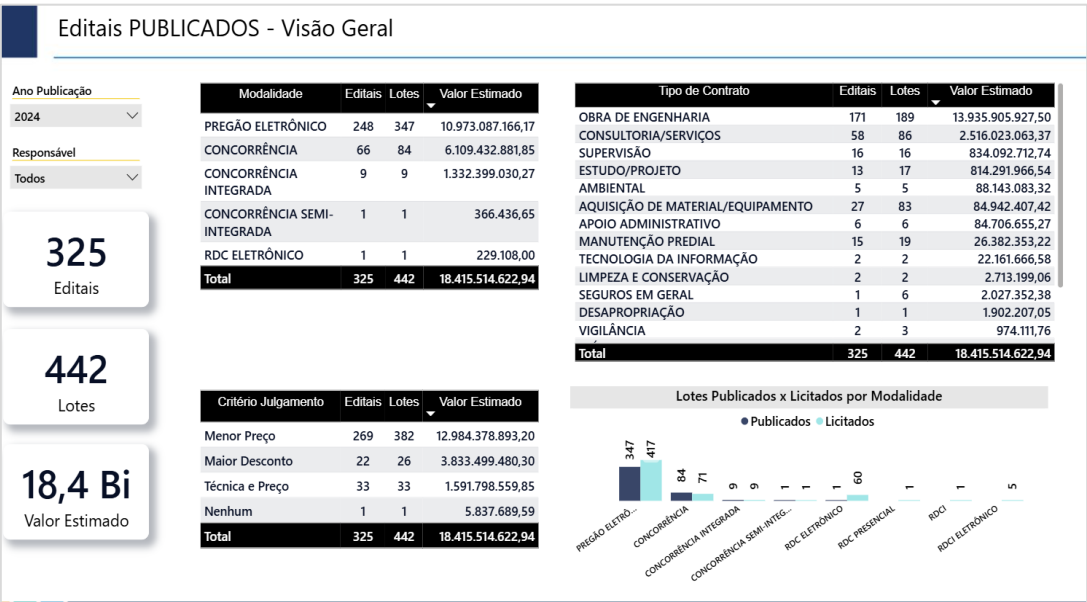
Editais PUBLICADOS - Visão Geral

Ano Publicação
2024

Responsável
Todos

325
Editais

442
Lotes

18,4 Bi
Valor Estimado

| Modalidade | Editais | Lotes | Valor Estimado |
|---|---|---|---|
| PREGÃO ELETRÔNICO | 248 | 347 | 10.973.087.166,17 |
| CONCORRÊNCIA | 66 | 84 | 6.109.432.881,85 |
| CONCORRÊNCIA INTEGRADA | 9 | 9 | 1.332.399.030,27 |
| CONCORRÊNCIA SEMI-INTEGRADA | 1 | 1 | 366.436,65 |
| RDC ELETRÔNICO | 1 | 1 | 229.108,00 |
| Total | 325 | 442 | 18.415.514.622,94 |

| Tipo de Contrato | Editais | Lotes | Valor Estimado |
|---|---|---|---|
| OBRA DE ENGENHARIA | 171 | 189 | 13.935.905.927,50 |
| CONSULTORIA/SERVIÇOS | 58 | 86 | 2.516.023.063,37 |
| SUPERVISÃO | 16 | 16 | 834.092.712,74 |
| ESTUDO/PROJETO | 13 | 17 | 814.291.966,54 |
| AMBIENTAL | 5 | 5 | 88.143.083,32 |
| AQUISIÇÃO DE MATERIAL/EQUIPAMENTO | 27 | 83 | 84.942.407,42 |
| APOIO ADMINISTRATIVO | 6 | 6 | 84.706.655,27 |
| MANUTENÇÃO PREDIAL | 15 | 19 | 26.382.353,22 |
| TECNOLOGIA DA INFORMAÇÃO | 2 | 2 | 22.161.666,58 |
| LIMPEZA E CONSERVAÇÃO | 2 | 2 | 2.713.199,06 |
| SEGUROS EM GERAL | 1 | 6 | 2.027.352,38 |
| DESAPROPRIAÇÃO | 1 | 1 | 1.902.207,05 |
| VIGILÂNCIA | 2 | 3 | 974.111,76 |
| Total | 325 | 442 | 18.415.514.622,94 |

| Critério Julgamento | Editais | Lotes | Valor Estimado |
|---|---|---|---|
| Menor Preço | 269 | 382 | 12.984.378.893,20 |
| Maior Desconto | 22 | 26 | 3.833.499.480,30 |
| Técnica e Preço | 33 | 33 | 1.591.798.559,85 |
| Nenhum | 1 | 1 | 5.837.689,59 |
| Total | 325 | 442 | 18.415.514.622,94 |

Lotes Publicados x Licitados por Modalidade
Publicados Licitados
347 417 84 71 9 9 1 1 1 60 1 1 5
PREGÃO ELETRÔ... CONCORRÊNCIA CONCORRÊNCIA INTEGRADA CONCORRÊNCIA SEMI-INTEG... RDC ELETRÔNICO RDC PRESENCIAL RDCI RDCI ELETRÔNICO